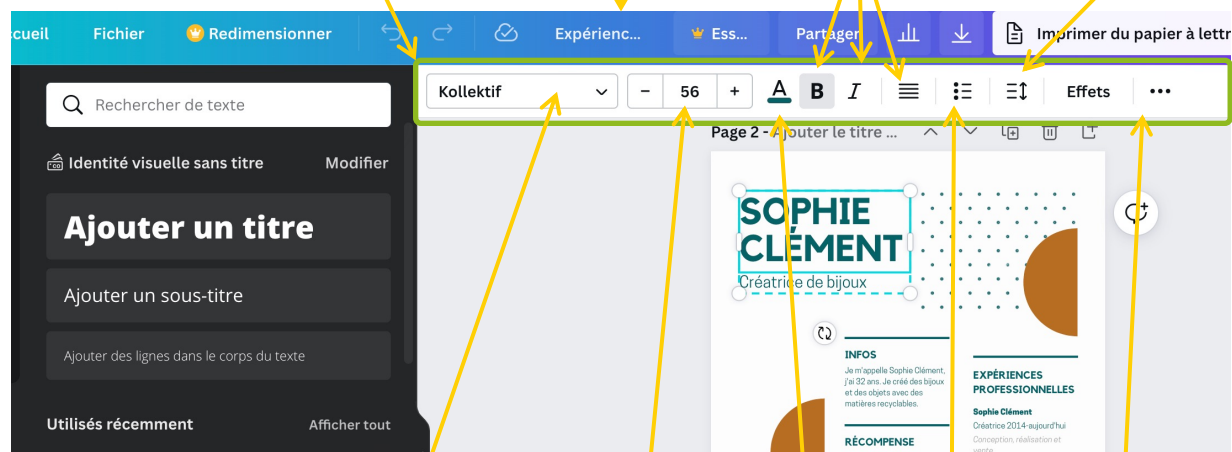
cueil Fichier Redimensionner Expérienc... Ess... Partager Imprimer du papier à lettr

Kollektif − 56 + A B I Effets •••

Rechercher de texte

Identité visuelle sans titre Modifier

Ajouter un titre

Ajouter un sous-titre

Ajouter des lignes dans le corps du texte

Utilisés récemment Afficher tout

Page 2 - Ajouter le titre ...

SOPHIE CLÉMENT

Créatrice de bijoux

INFOS

Je m'appelle Sophie Clément, j'ai 32 ans. Je créé des bijoux et des objets avec des matières recyclables.

RÉCOMPENSE

EXPÉRIENCES PROFESSIONNELLES

Sophie Clément

Créatrice 2014-aujourd'hui

Conception, réalisation et vente